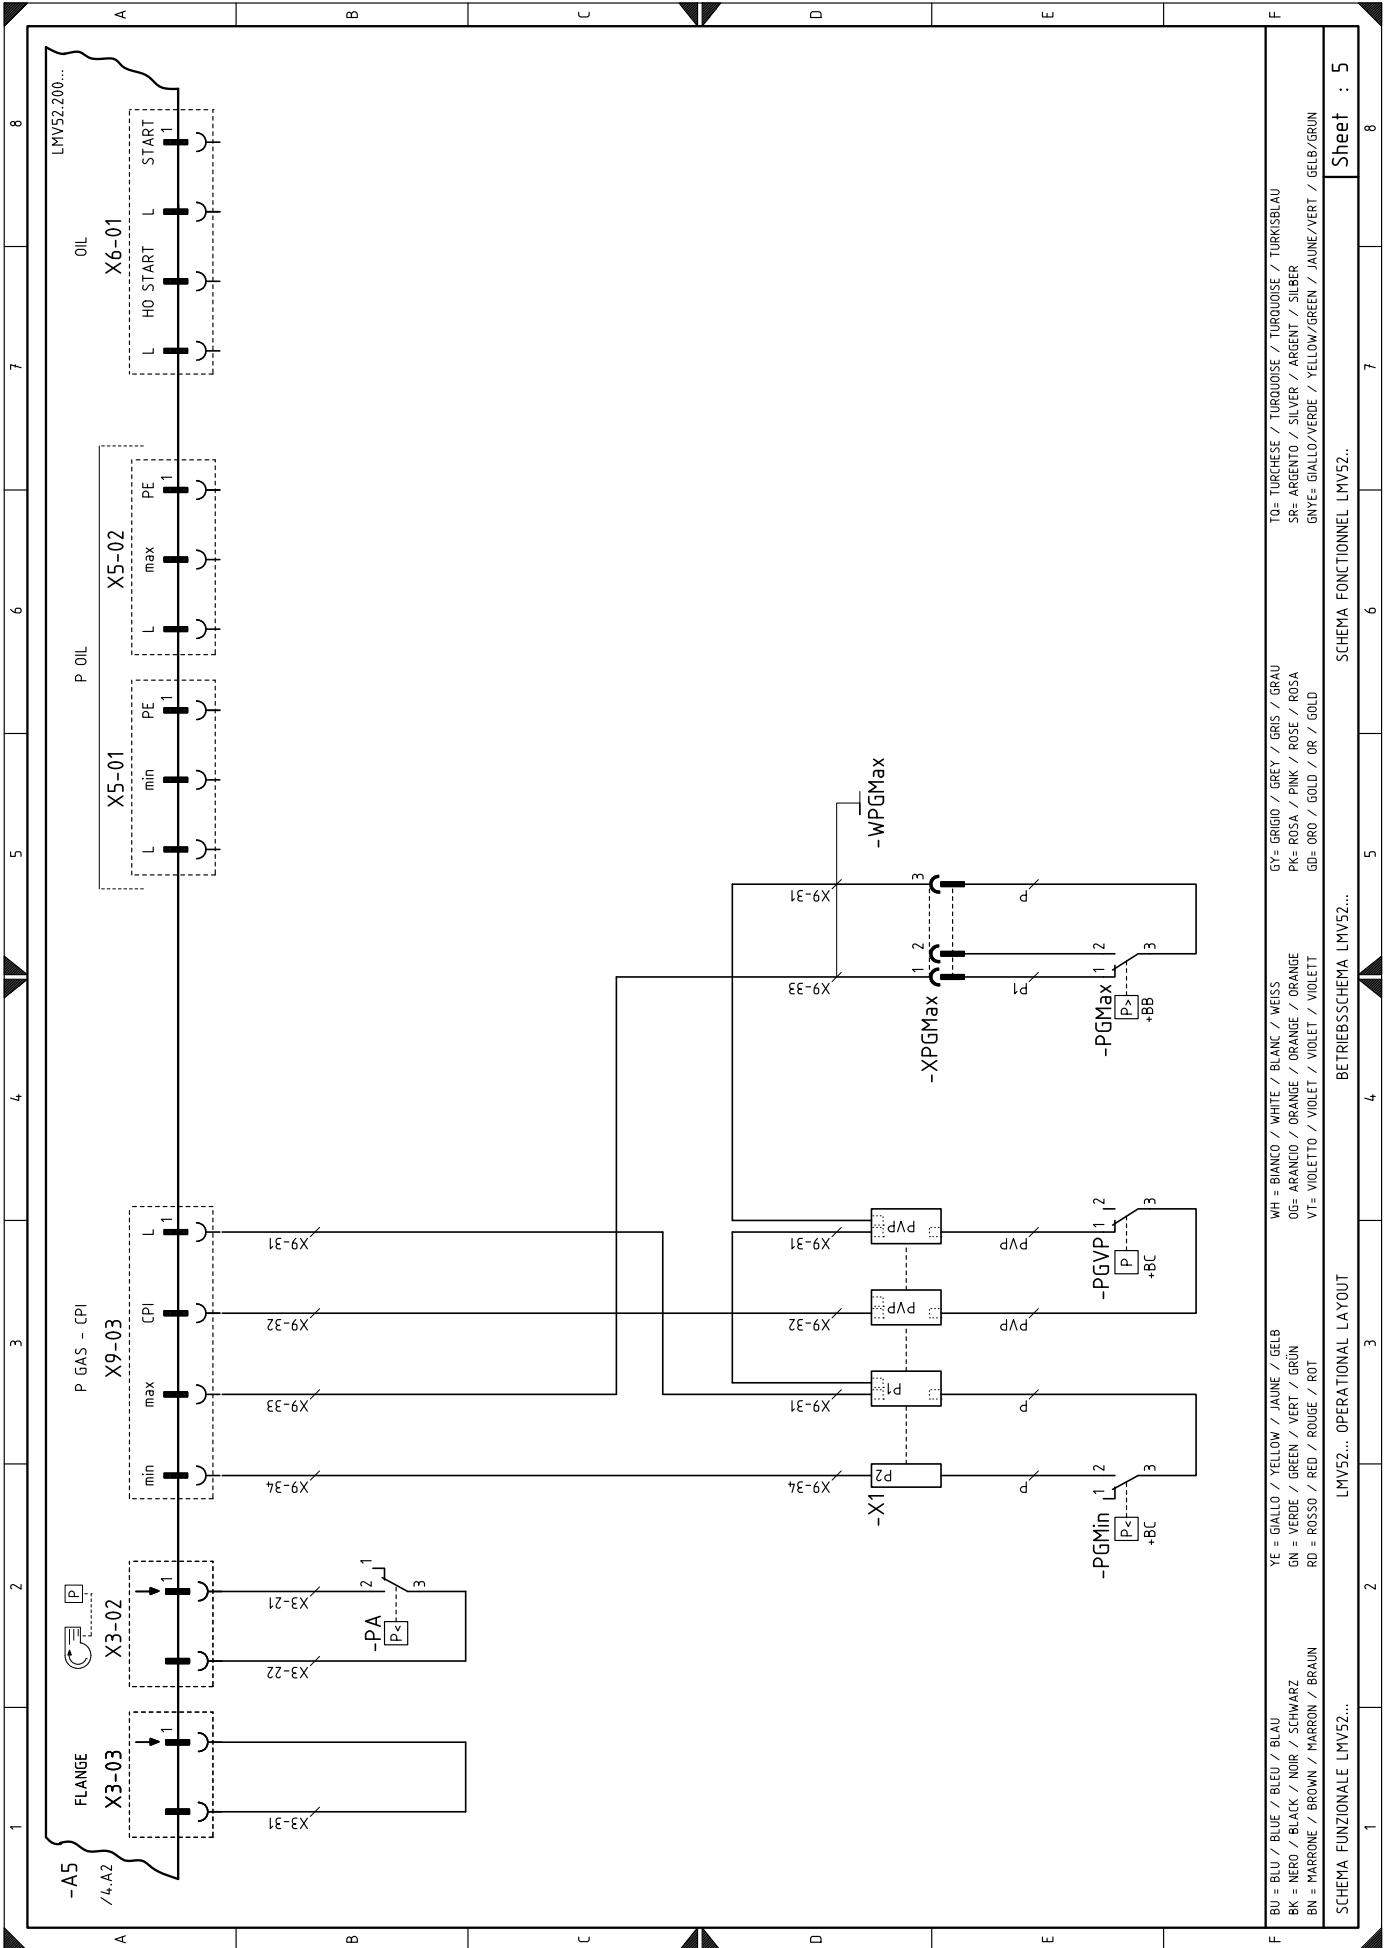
A B C D E F

8 7 6 5 4 3 2 1

LMV52.200...

OIL
X6-01
START 1
L
HO START
L

P OIL
X5-02
PE 1
max
L

X5-01
PE 1
min
L

P GAS - CPI
X9-03
L 1
CPI
max
min

X9-31
X9-32
X9-33
X9-34

X3-02
1
X3-21
X3-22
-PA
P<
2 1 3

FLANGE
X3-03
1
X3-31

-A5
/4.A2

-WPGMax
X9-31
X9-33
3
2
1
-XPGMax
p
p1
2
1 3
-PGMax
P>
+BB

pVP
pVP
p1
p2
-X1
X9-31
X9-32
X9-31
X9-34
pVP
pVP
p
p
-PGVP
P
+BC
1 2 3
-PGMin
P<
+BC
1 2 3

BU = BLU / BLUE / BLEU / BLAU
BK = NERO / BLACK / NOIR / SCHWARZ
BN = MARRONE / BROWN / MARRON / BRAUN

YE = GIALLO / YELLOW / JAUNE / GELB
GN = VERDE / GREEN / VERT / GRÜN
RD = ROSSO / RED / ROUGE / ROT

WH = BIANCO / WHITE / BLANC / WEISS
OG= ARANCIO / ORANGE / ORANGE / ORANGE
VT= VIOLETTO / VIOLET / VIOLET / VIOLETT

GY= GRIGIO / GREY / GRIS / GRAU
PK= ROSA / PINK / ROSE / ROSA
GD= ORO / GOLD / OR / GOLD

TQ= TURCHESE / TURQUOISE / TURQUOISE / TURKISBLAU
SR= ARGENTO / SILVER / ARGENT / SILBER
GNYE= GIALLO/VERDE / YELLOW/GREEN / JAUNE/VERT / GELB/GRUN

SCHEMA FUNZIONALE LMV52...
LMV52... OPERATIONAL LAYOUT
BETRIEBSSCHEMA LMV52...
SCHEMA FONCTIONNEL LMV52..

Sheet : 5